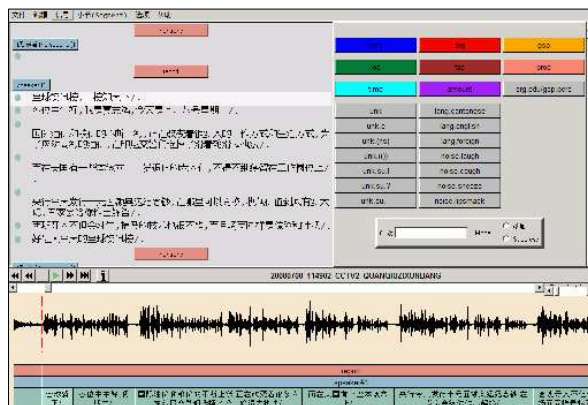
unk
unk.c
unk.[ns]
unk.[i]
unk.su
unk.su.?
unk.su.
lang.cantonese
lang.english
lang.foreign
noise.cough
noise.cough
noise.sneeze
noise.lipsmack
geo
loc
proc
org.edu/gsp.gov
20000?00 114902 CCTV2 QUANQIUZIXUNBANG